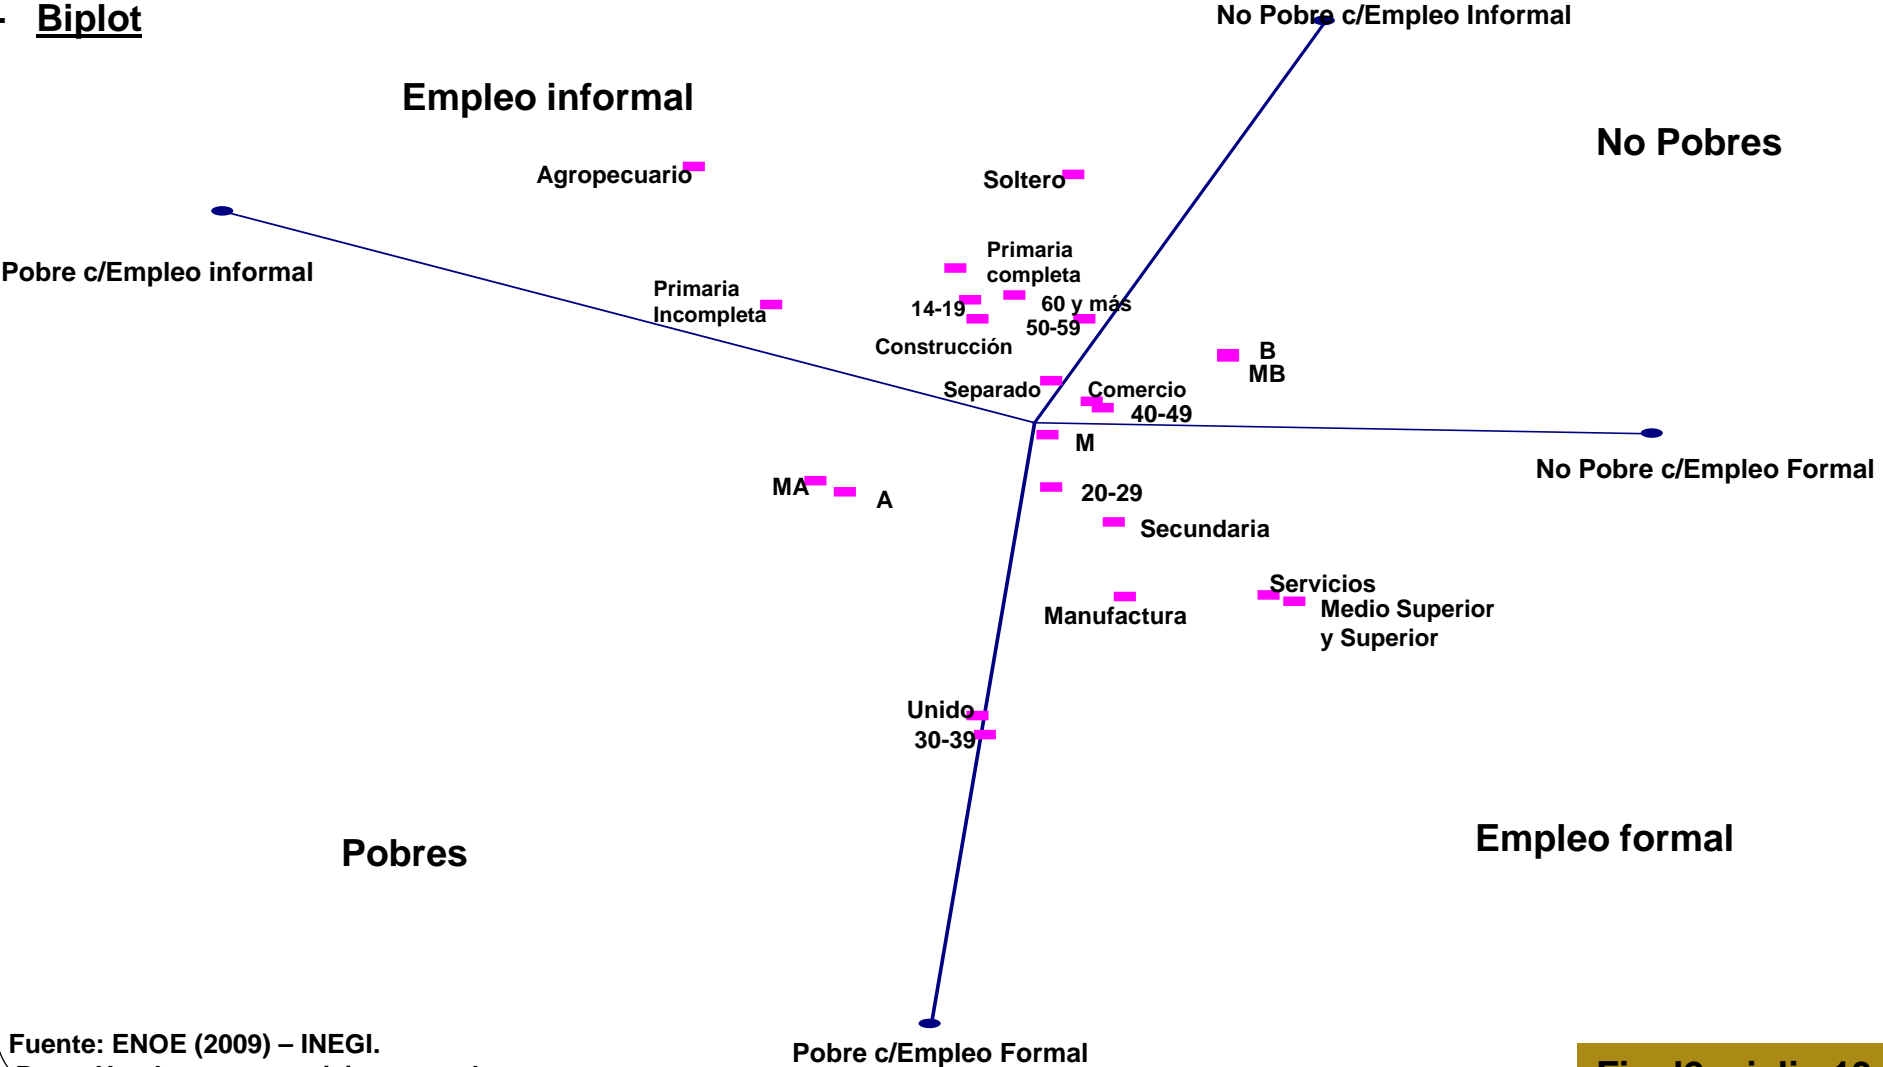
Biplot

No Pobre c/Empleo Informal

Empleo informal

No Pobres

Agropecuario

Soltero

Pobre c/Empleo informal

Primaria completa

Primaria Incompleta

14-19

60 y más

50-59

Construcción

B

MB

Separado

Comercio

40-49

M

No Pobre c/Empleo Formal

MA

A

20-29

Secundaria

Servicios

Medio Superior y Superior

Manufactura

Unido

30-39

Pobres

Empleo formal

Fuente: ENOE (2009) – INEGI.

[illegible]

Pobre c/Empleo Formal

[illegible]